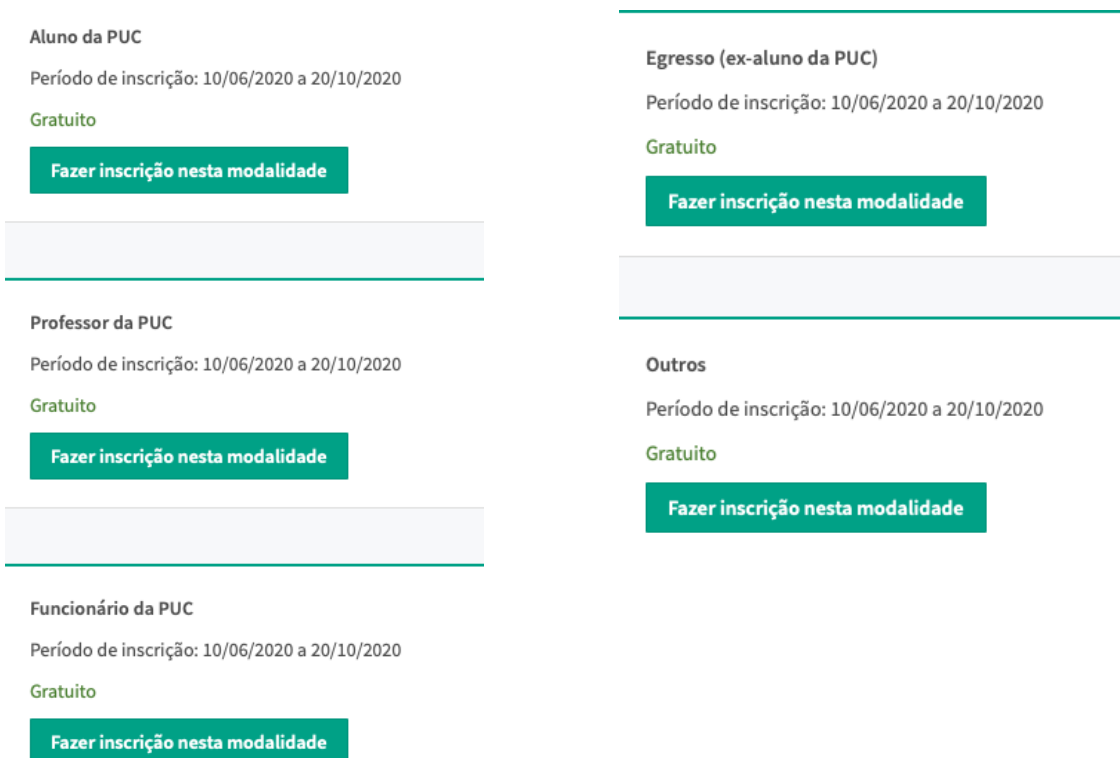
Aluno da PUC

Período de inscrição: 10/06/2020 a 20/10/2020

Gratuito

Fazer inscrição nesta modalidade

Professor da PUC

Período de inscrição: 10/06/2020 a 20/10/2020

Gratuito

Fazer inscrição nesta modalidade

Funcionário da PUC

Período de inscrição: 10/06/2020 a 20/10/2020

Gratuito

Fazer inscrição nesta modalidade

Egresso (ex-aluno da PUC)

Período de inscrição: 10/06/2020 a 20/10/2020

Gratuito

Fazer inscrição nesta modalidade

Outros

Período de inscrição: 10/06/2020 a 20/10/2020

Gratuito

Fazer inscrição nesta modalidade